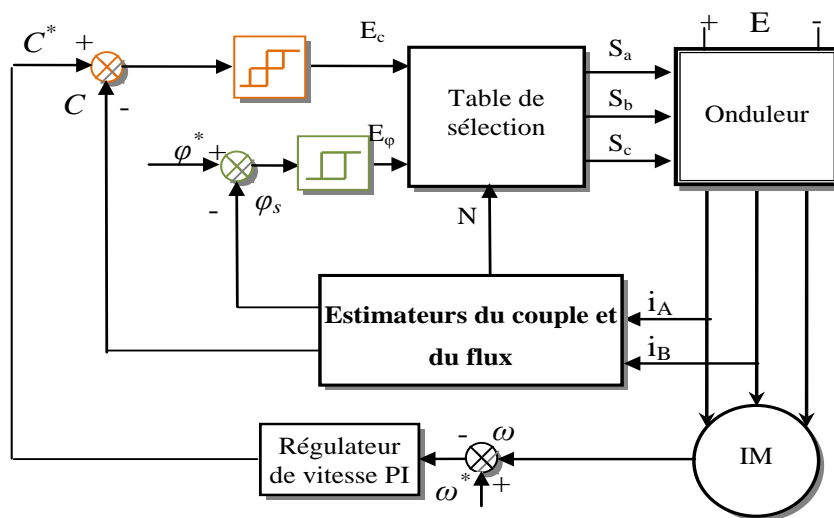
$C^*$ +

$C$ -

$E_c$

Table de sélection

$S_a$

$S_b$

$S_c$

+ E -

Onduleur

$\varphi^*$ +

-

$\varphi_s$

$E_\varphi$

N

Estimateurs du couple et du flux

$i_A$

$i_B$

Régulateur de vitesse PI

- $\omega$

$\omega^*$ +

IM